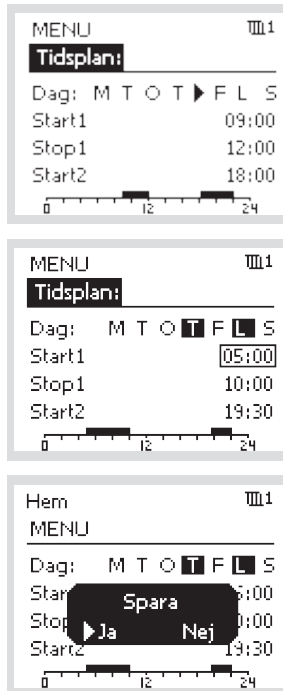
MENU
Tidsplan:
Dag: M T O T F L S
Start1 09:00
Stop1 12:00
Start2 18:00
0 12 24

MENU
Tidsplan:
Dag: M T O T F L S
Start1 05:00
Stop1 10:00
Start2 19:30
0 12 24

Hem
MENU
Dag: M T O T F L S
Star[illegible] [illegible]5:00
Stop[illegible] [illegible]0:00
Start2 19:30
Spara
Ja Nej
0 12 24